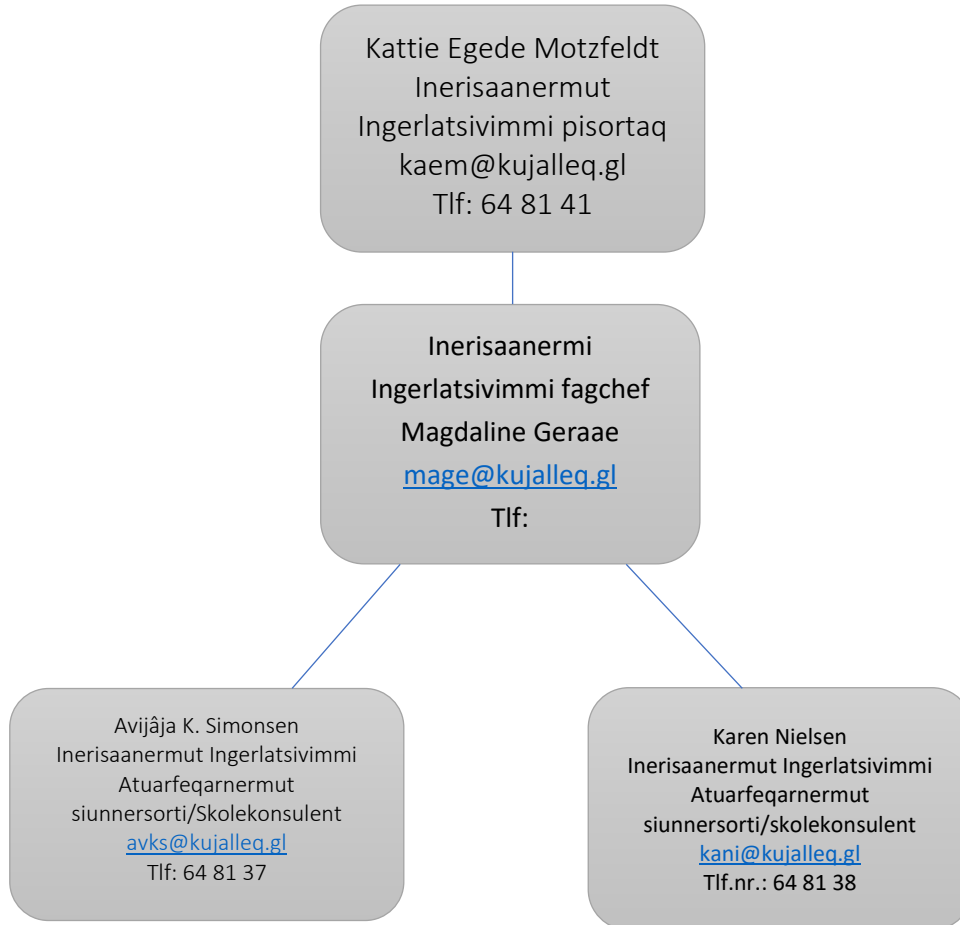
Kattie Egede Motzfeldt
Inerisaanermut
Ingerlatsivimmi pisortaq
kaem@kujalleq.gl
Tlf: 64 81 41

Inerisaanermi
Ingerlatsivimmi fagchef
Magdaline Geraae
mage@kujalleq.gl
Tlf:

Avijâja K. Simonsen
Inerisaanermut Ingerlatsivimmi
Atuarfeqarnermut
siunnersorti/Skolekonsulent
avks@kujalleq.gl
Tlf: 64 81 37

Karen Nielsen
Inerisaanermut Ingerlatsivimmi
Atuarfeqarnermut
siunnersorti/skolekonsulent
kani@kujalleq.gl
Tlf.nr.: 64 81 38